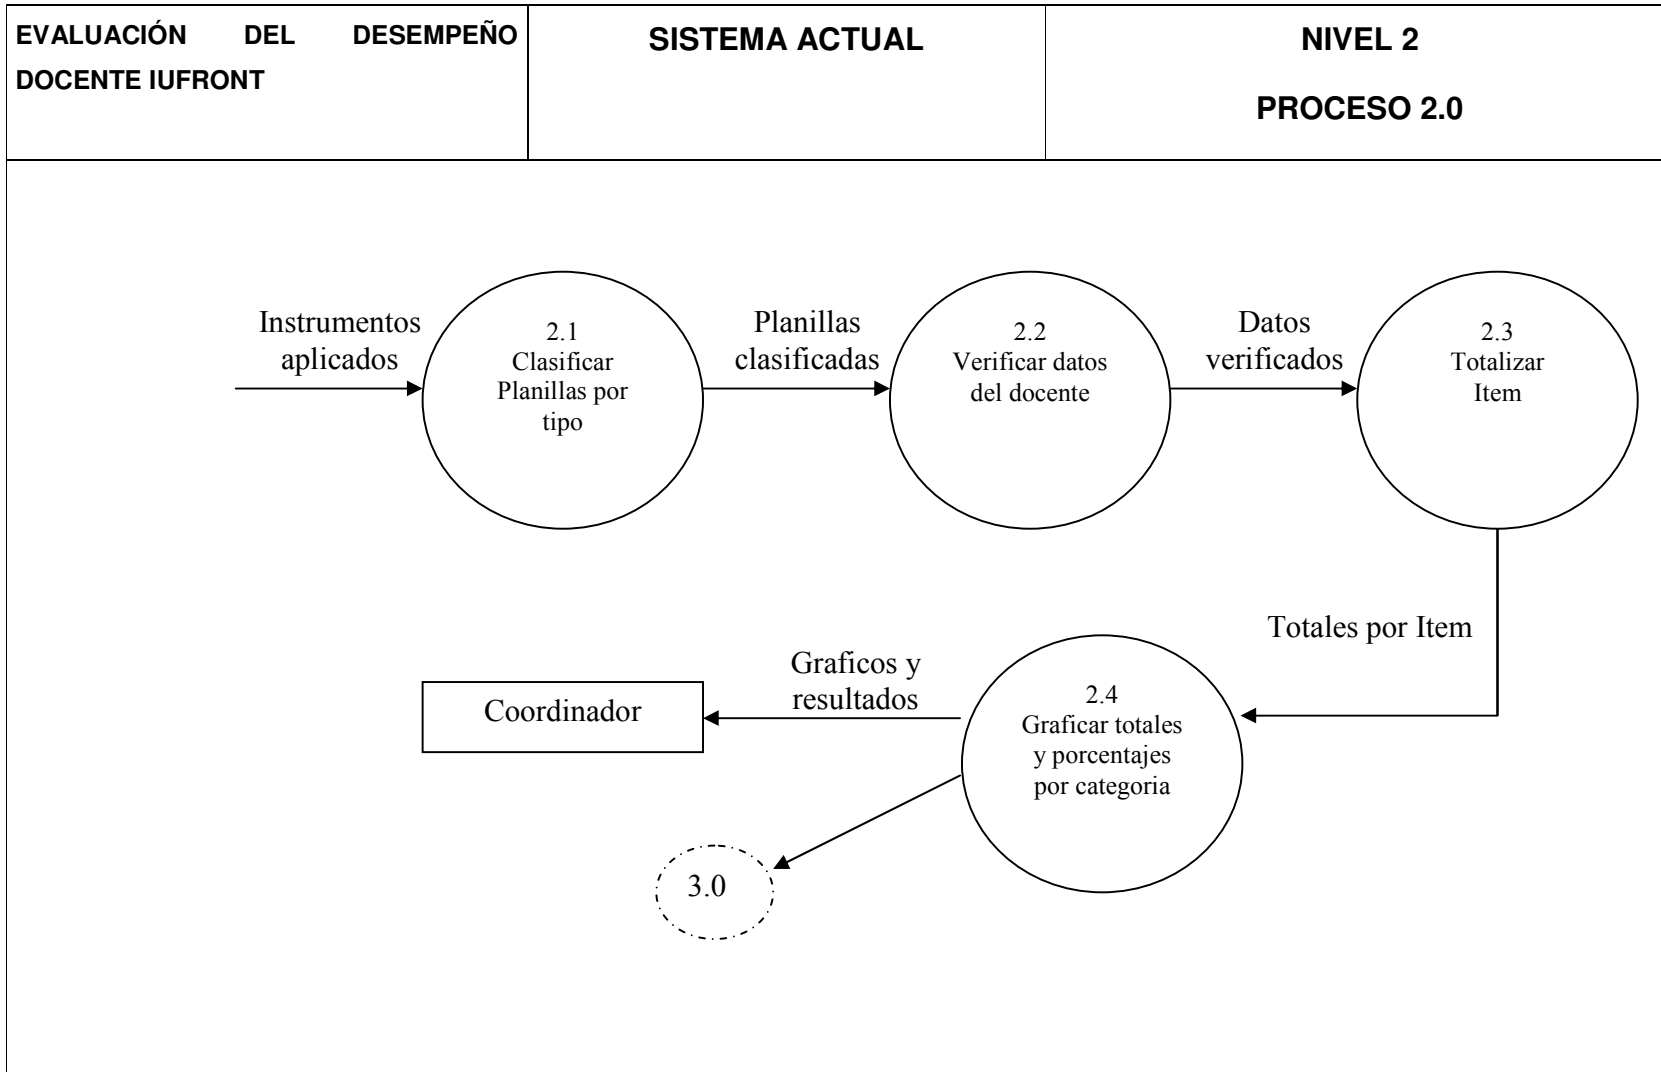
| EVALUACIÓN DEL DESEMPEÑO DOCENTE IUFRONT | SISTEMA ACTUAL | NIVEL 2 PROCESO 2.0 |
|---|---|---|

Instrumentos aplicados

2.1 Clasificar Planillas por tipo

Planillas clasificadas

2.2 Verificar datos del docente

Datos verificados

2.3 Totalizar Item

Totales por Item

2.4 Graficar totales y porcentajes por categoria

Graficos y resultados

Coordinador

3.0